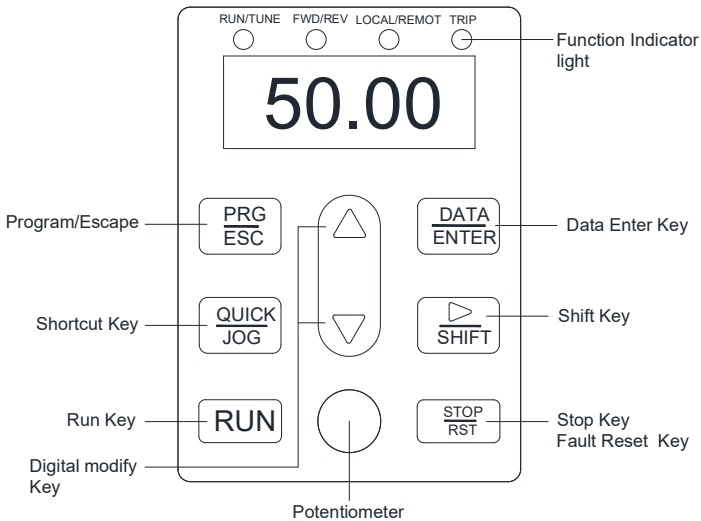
RUN/TUNE FWD/REV LOCAL/REMOT TRIP

Function Indicator light

50.00

Program/Escape

PRG
ESC

DATA
ENTER

Data Enter Key

Shortcut Key

QUICK
JOG

SHIFT

Shift Key

Run Key

RUN

STOP
RST

Stop Key
Fault Reset Key

Digital modify Key

Potentiometer